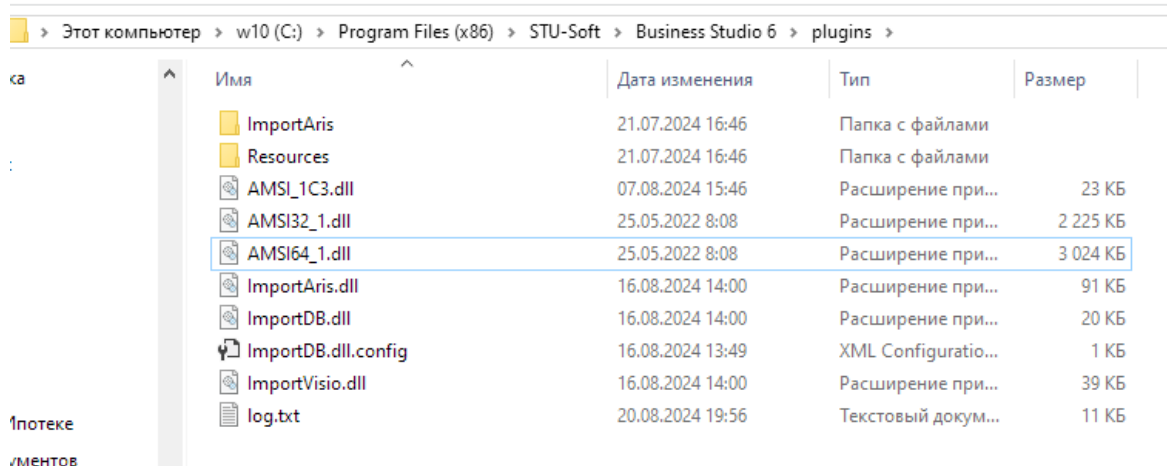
> Этот компьютер > w10 (C:) > Program Files (x86) > STU-Soft > Business Studio 6 > plugins >

ка

ıпотеке
ументов

| Имя | Дата изменения | Тип | Размер |
|---|---|---|---|
| ImportAris | 21.07.2024 16:46 | Папка с файлами | |
| Resources | 21.07.2024 16:46 | Папка с файлами | |
| AMSI_1C3.dll | 07.08.2024 15:46 | Расширение при... | 23 КБ |
| AMSI32_1.dll | 25.05.2022 8:08 | Расширение при... | 2 225 КБ |
| AMSI64_1.dll | 25.05.2022 8:08 | Расширение при... | 3 024 КБ |
| ImportAris.dll | 16.08.2024 14:00 | Расширение при... | 91 КБ |
| ImportDB.dll | 16.08.2024 14:00 | Расширение при... | 20 КБ |
| ImportDB.dll.config | 16.08.2024 13:49 | XML Configuratio... | 1 КБ |
| ImportVisio.dll | 16.08.2024 14:00 | Расширение при... | 39 КБ |
| log.txt | 20.08.2024 19:56 | Текстовый докум... | 11 КБ |